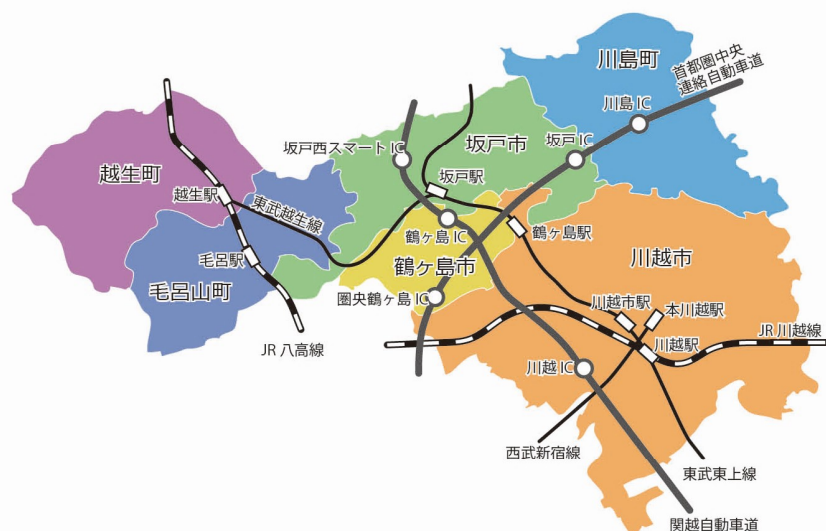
川島町
首都圏中央連絡自動車道
川島 IC
越生町
坂戸西スマート IC
坂戸市
坂戸 IC
坂戸駅
越生駅
東武越生線
鶴ヶ島 IC
鶴ヶ島駅
毛呂駅
鶴ヶ島市
川越市
毛呂山町
圏央鶴ヶ島 IC
川越市駅
本川越駅
JR 川越線
JR 八高線
川越駅
川越 IC
西武新宿線
東武東上線
関越自動車道